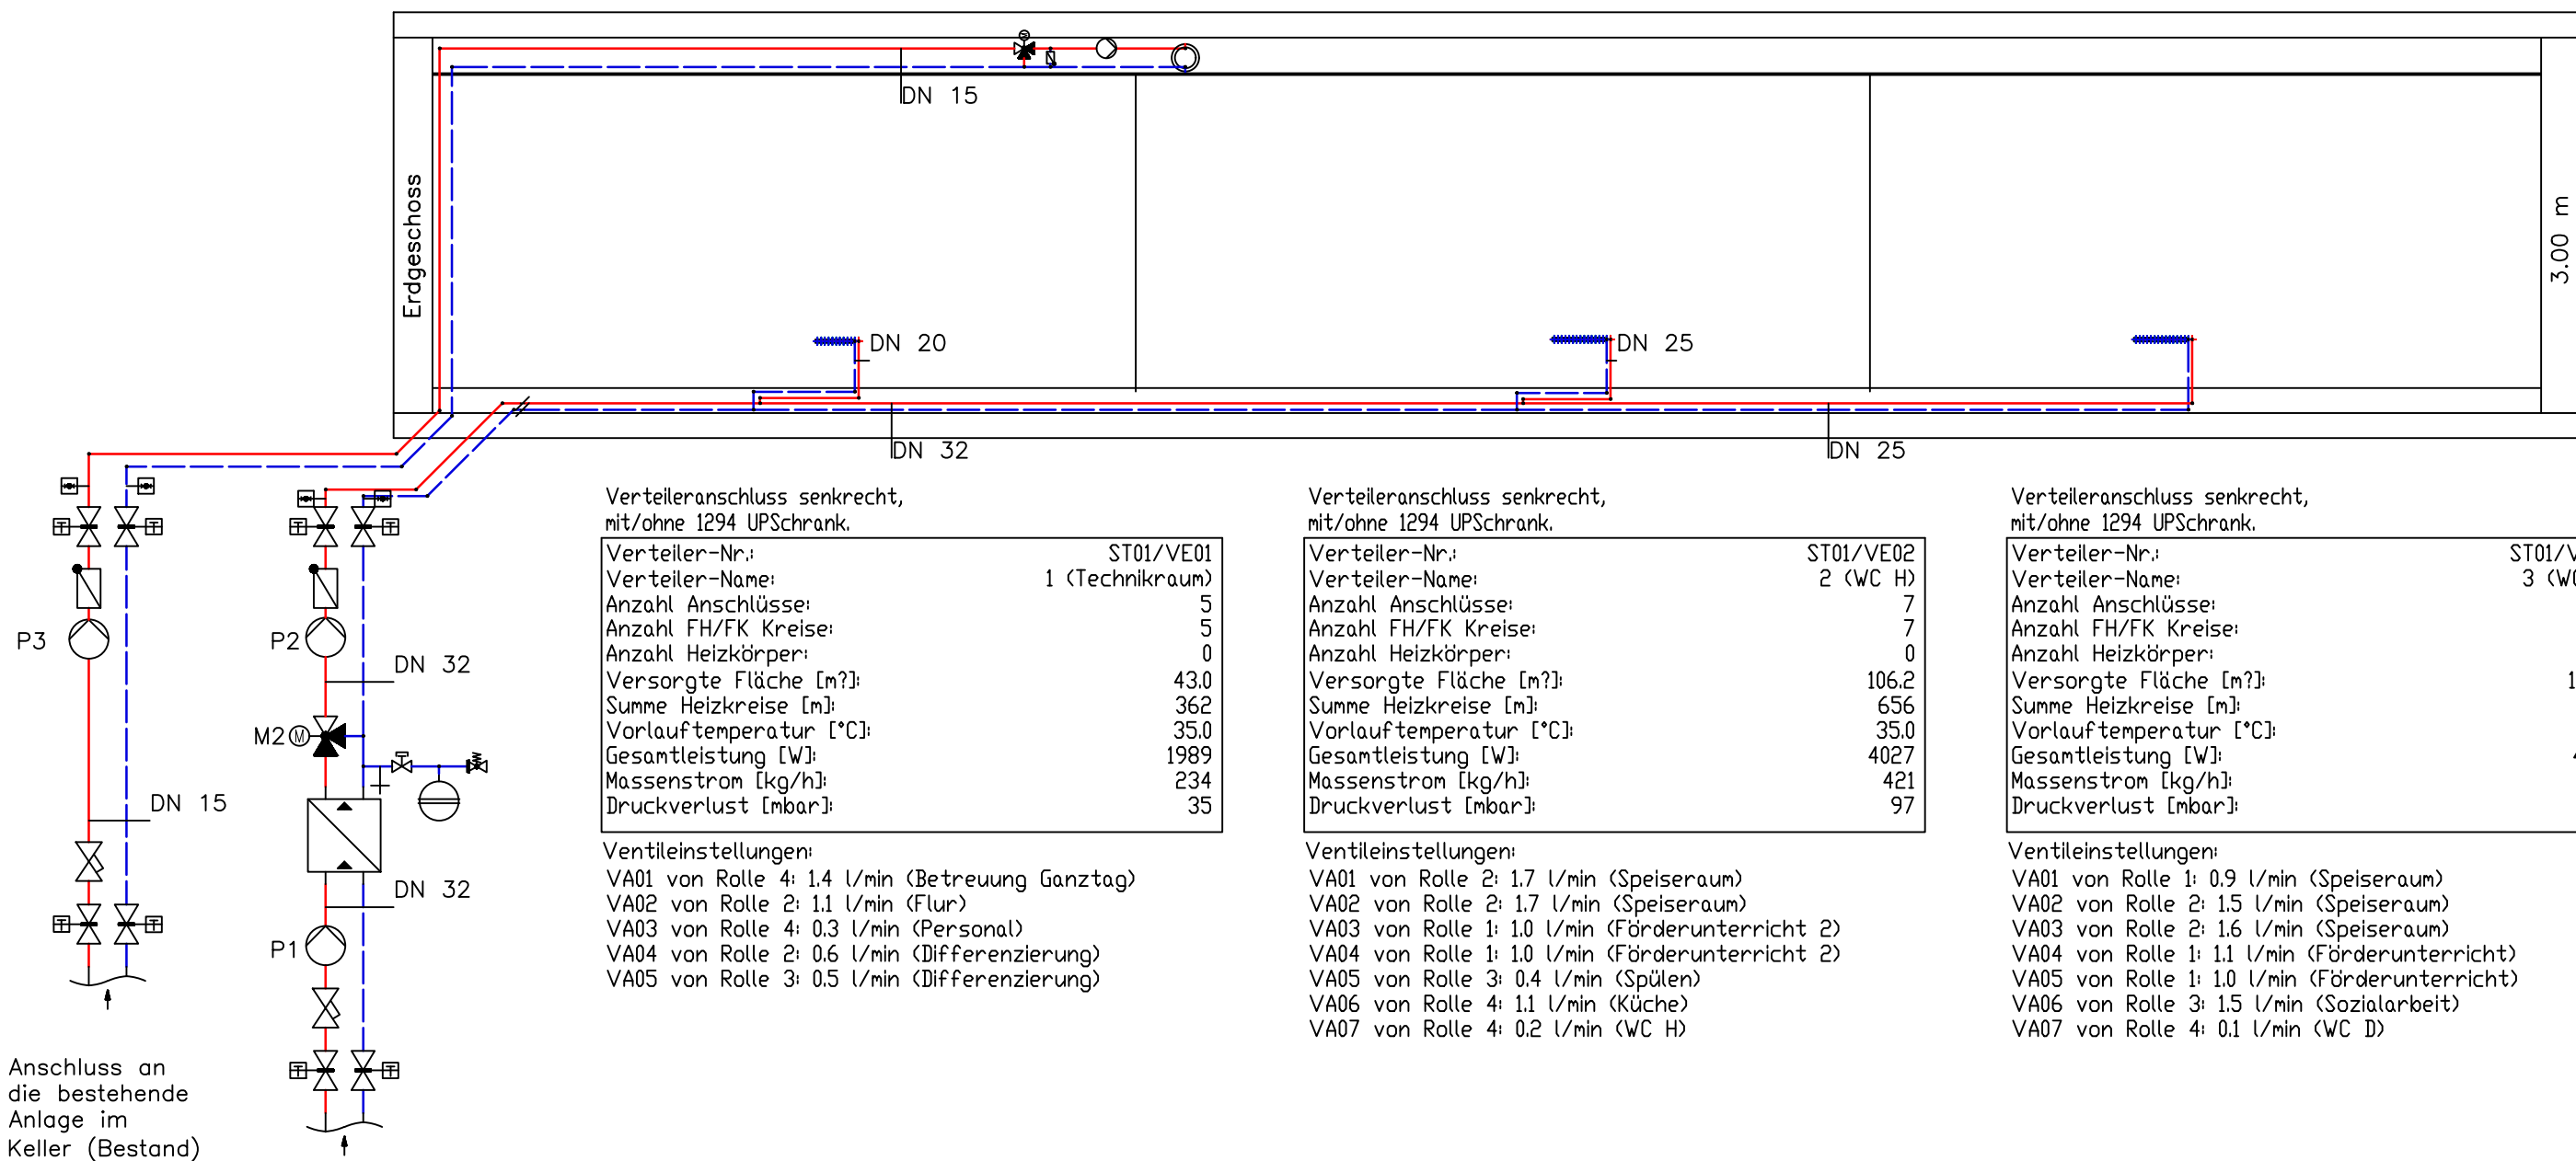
DN 15

Erdgeschoss

3.00 m

DN 20

DN 25

DN 32

DN 25

P3

P2

DN 32

M2 M

DN 15

DN 32

P1

Anschluss an die bestehende Anlage im Keller (Bestand)

Verteileranschluss senkrecht, mit/ohne 1294 UPSchrank.

| Verteiler-Nr.: | ST01/VE01 |
|---|---|
| Verteiler-Name: | 1 (Technikraum) |
| Anzahl Anschlüsse: | 5 |
| Anzahl FH/FK Kreise: | 5 |
| Anzahl Heizkörper: | 0 |
| Versorgte Fläche [m?]: | 43.0 |
| Summe Heizkreise [m]: | 362 |
| Vorlauftemperatur [°C]: | 35.0 |
| Gesamtleistung [W]: | 1989 |
| Massenstrom [kg/h]: | 234 |
| Druckverlust [mbar]: | 35 |

Ventileinstellungen:
VA01 von Rolle 4: 1.4 l/min (Betreuung Ganztag)
VA02 von Rolle 2: 1.1 l/min (Flur)
VA03 von Rolle 4: 0.3 l/min (Personal)
VA04 von Rolle 2: 0.6 l/min (Differenzierung)
VA05 von Rolle 3: 0.5 l/min (Differenzierung)

Verteileranschluss senkrecht, mit/ohne 1294 UPSchrank.

| Verteiler-Nr.: | ST01/VE02 |
|---|---|
| Verteiler-Name: | 2 (WC H) |
| Anzahl Anschlüsse: | 7 |
| Anzahl FH/FK Kreise: | 7 |
| Anzahl Heizkörper: | 0 |
| Versorgte Fläche [m?]: | 106.2 |
| Summe Heizkreise [m]: | 656 |
| Vorlauftemperatur [°C]: | 35.0 |
| Gesamtleistung [W]: | 4027 |
| Massenstrom [kg/h]: | 421 |
| Druckverlust [mbar]: | 97 |

Ventileinstellungen:
VA01 von Rolle 2: 1.7 l/min (Speiseraum)
VA02 von Rolle 2: 1.7 l/min (Speiseraum)
VA03 von Rolle 1: 1.0 l/min (Förderunterricht 2)
VA04 von Rolle 1: 1.0 l/min (Förderunterricht 2)
VA05 von Rolle 3: 0.4 l/min (Spülen)
VA06 von Rolle 4: 1.1 l/min (Küche)
VA07 von Rolle 4: 0.2 l/min (WC H)

Verteileranschluss senkrecht, mit/ohne 1294 UPSchrank.

| Verteiler-Nr.: | ST01/V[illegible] |
|---|---|
| Verteiler-Name: | 3 (W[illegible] |
| Anzahl Anschlüsse: | |
| Anzahl FH/FK Kreise: | |
| Anzahl Heizkörper: | |
| Versorgte Fläche [m?]: | 1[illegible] |
| Summe Heizkreise [m]: | |
| Vorlauftemperatur [°C]: | |
| Gesamtleistung [W]: | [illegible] |
| Massenstrom [kg/h]: | |
| Druckverlust [mbar]: | |

Ventileinstellungen:
VA01 von Rolle 1: 0.9 l/min (Speiseraum)
VA02 von Rolle 2: 1.5 l/min (Speiseraum)
VA03 von Rolle 2: 1.6 l/min (Speiseraum)
VA04 von Rolle 1: 1.1 l/min (Förderunterricht)
VA05 von Rolle 1: 1.0 l/min (Förderunterricht)
VA06 von Rolle 3: 1.5 l/min (Sozialarbeit)
VA07 von Rolle 4: 0.1 l/min (WC D)